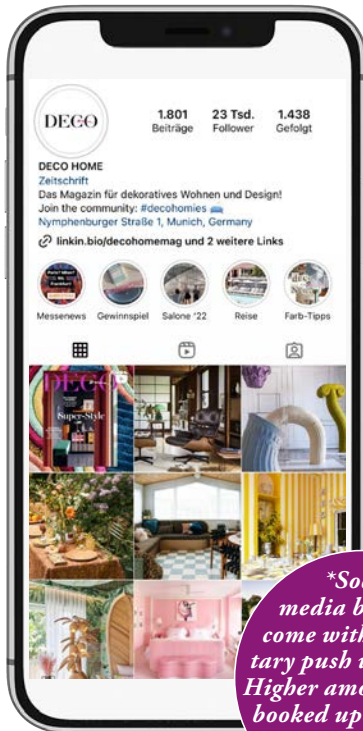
DECO

1.801 Beiträge
23 Tsd. Follower
1.438 Gefolgt

DECO HOME
Zeitschrift
Das Magazin für dekoratives Wohnen und Design!
Join the community: #decohomies
Nymphenburger Straße 1, Munich, Germany

linkin.bio/decohomemag und 2 weitere Links

Messenews
Gewinnspiel
Salone '22
Reise
Farb-Tipps

DECO
Super-Style

*So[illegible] media b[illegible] come with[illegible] tary push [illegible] Higher amo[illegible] booked up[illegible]